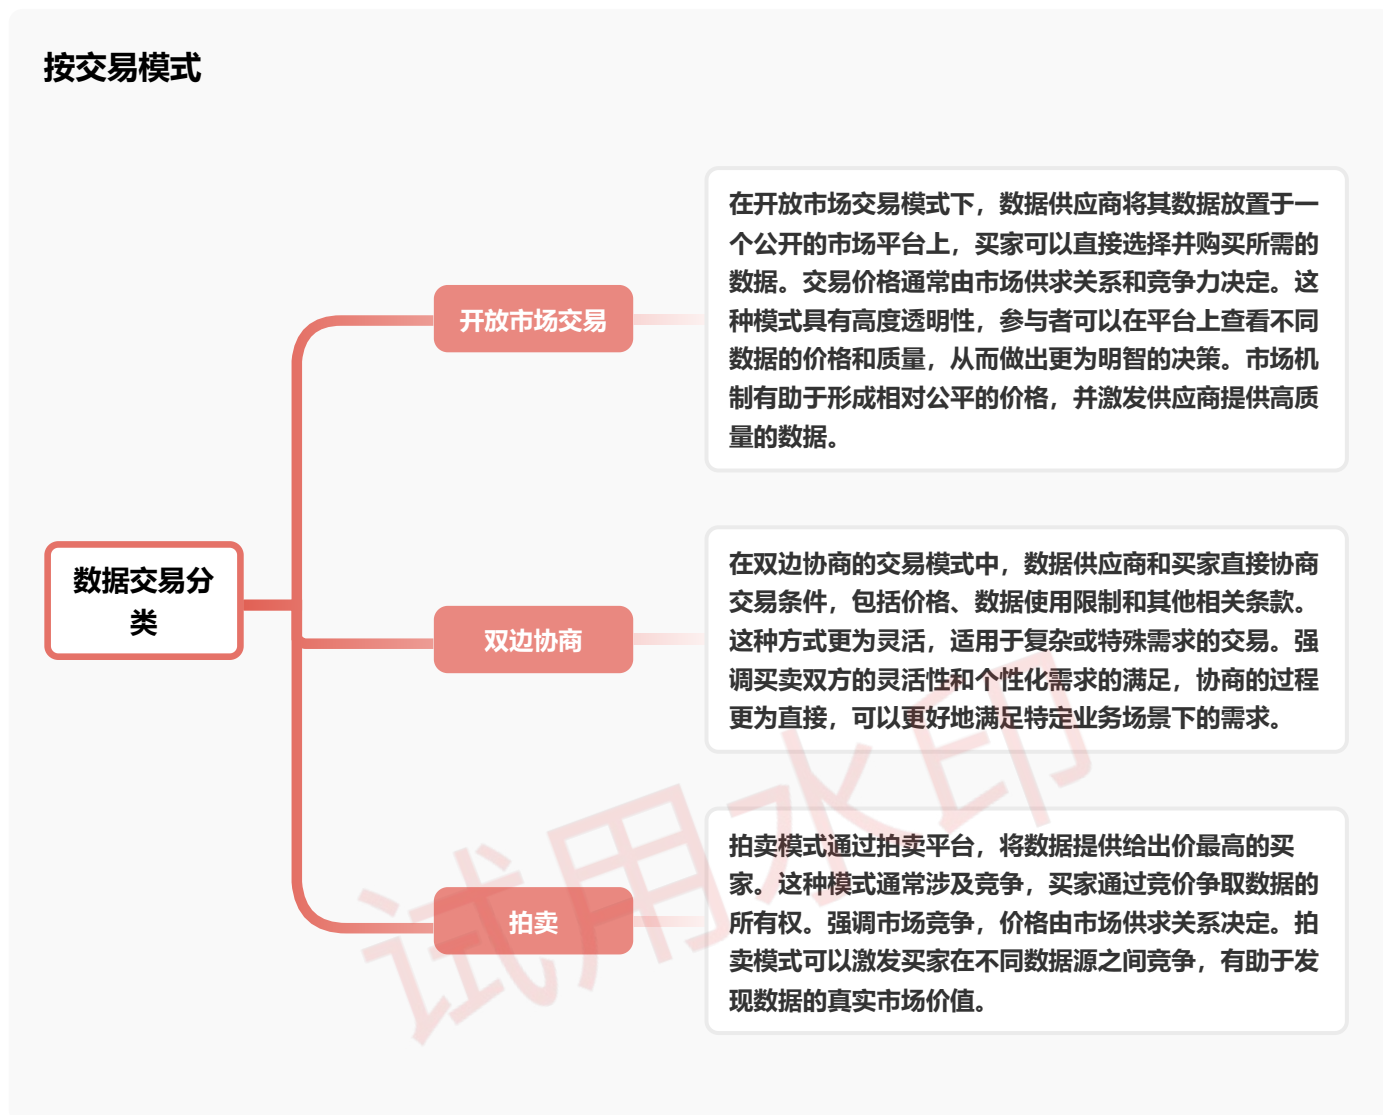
按交易模式

数据交易分类

开放市场交易

在开放市场交易模式下，数据供应商将其数据放置于一个公开的市场平台上，买家可以直接选择并购买所需的数据。交易价格通常由市场供求关系和竞争力决定。这种模式具有高度透明性，参与者可以在平台上查看不同数据的价格和质量，从而做出更为明智的决策。市场机制有助于形成相对公平的价格，并激发供应商提供高质量的数据。

双边协商

在双边协商的交易模式中，数据供应商和买家直接协商交易条件，包括价格、数据使用限制和其他相关条款。这种方式更为灵活，适用于复杂或特殊需求的交易。强调买卖双方的灵活性和个性化需求的满足，协商的过程更为直接，可以更好地满足特定业务场景下的需求。

拍卖

拍卖模式通过拍卖平台，将数据提供给出价最高的买家。这种模式通常涉及竞争，买家通过竞价争取数据的所有权。强调市场竞争，价格由市场供求关系决定。拍卖模式可以激发买家在不同数据源之间竞争，有助于发现数据的真实市场价值。

试用水印